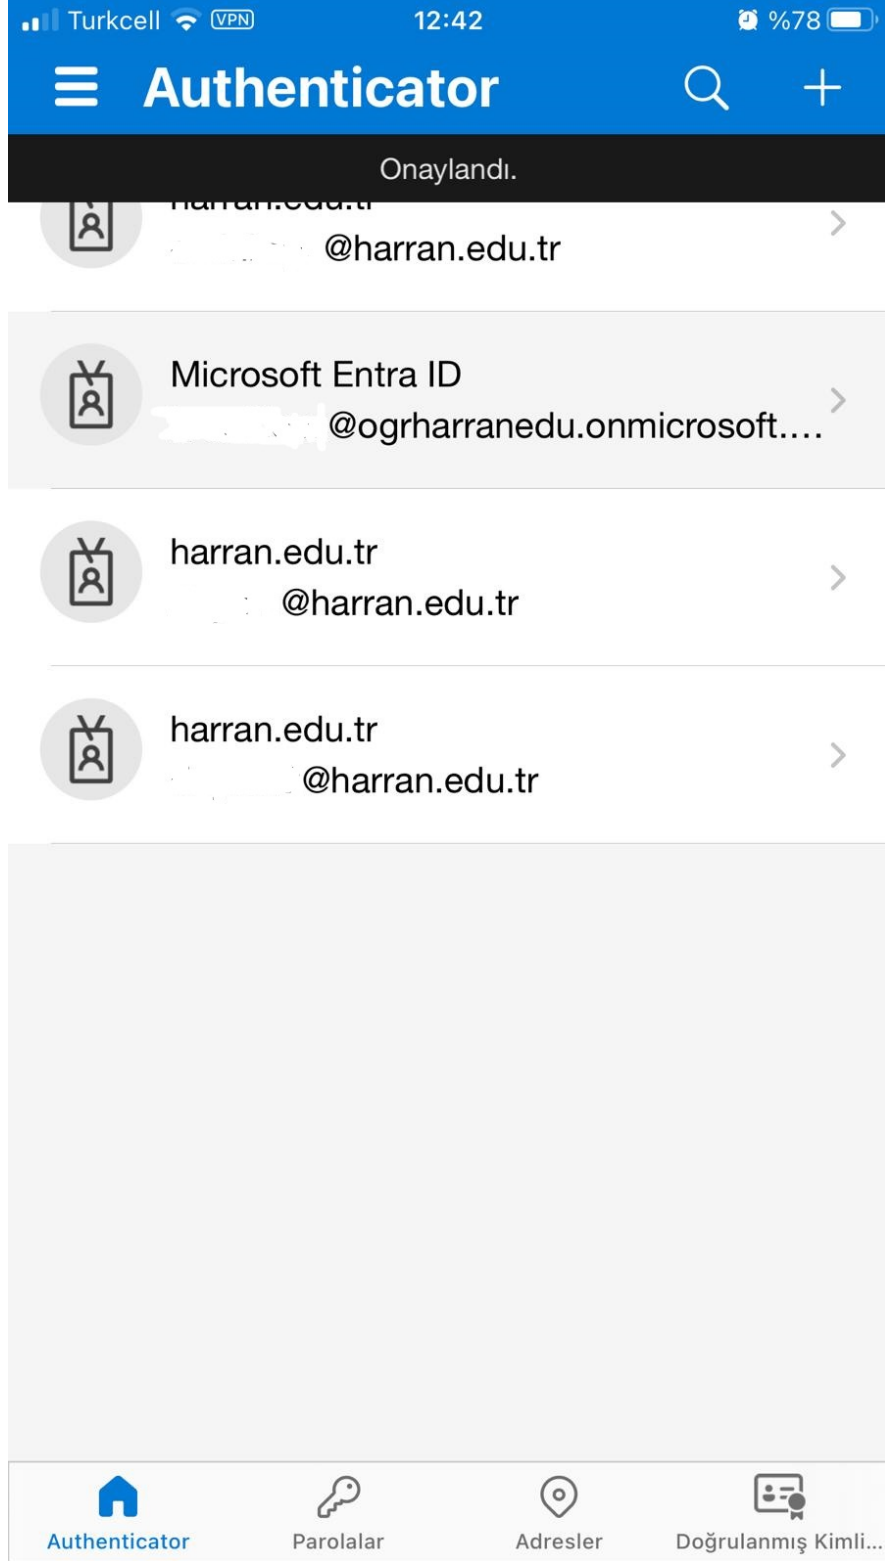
Turkcell VPN 12:42 %78

Authenticator

Onaylandı.

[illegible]
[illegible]@harran.edu.tr

Microsoft Entra ID
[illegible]@ogrharranedu.onmicrosoft....

harran.edu.tr
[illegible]@harran.edu.tr

harran.edu.tr
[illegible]@harran.edu.tr

Authenticator | Parolalar | Adresler | Doğrulanmış Kimli...